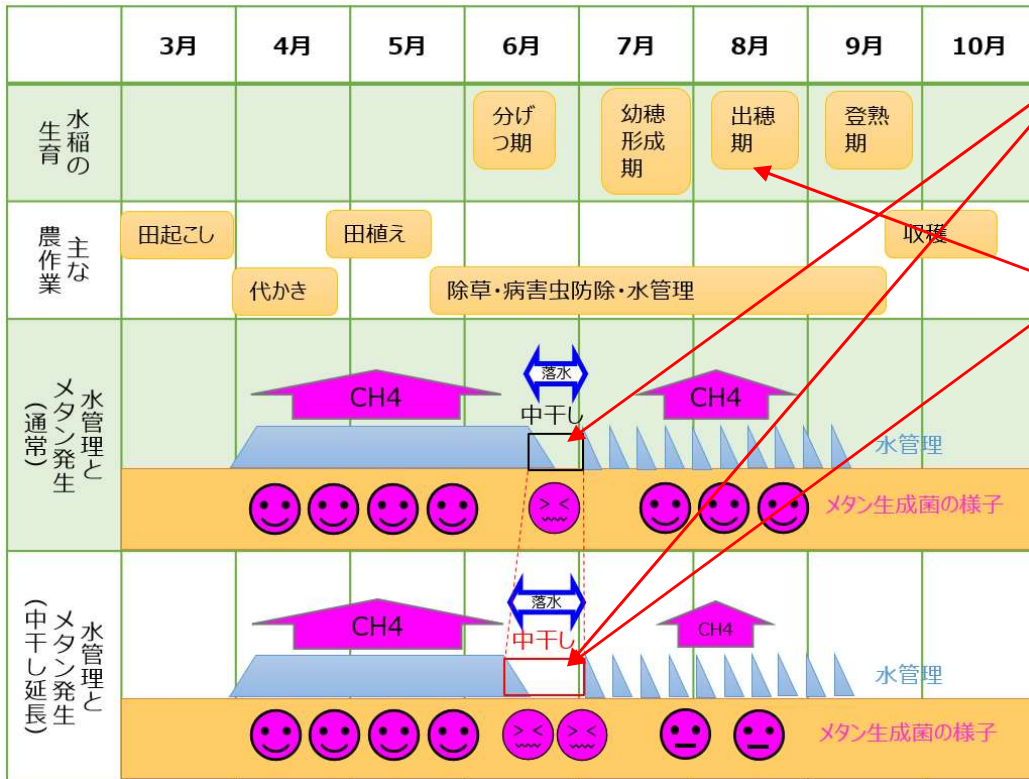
|  | 3月 | 4月 | 5月 | 6月 | 7月 | 8月 | 9月 | 10月 |
|---|---|---|---|---|---|---|---|---|
| 水稲の生育 |  |  |  | 分げつ期 | 幼穂形成期 | 出穂期 | 登熟期 |  |
| 主な農作業 | 田起こし | 代かき | 田植え | 除草・病害虫防除・水管理 |  |  |  | 収穫 |
| 水管理とメタン発生（通常） | CH4 |  |  | 落水 中干し | CH4 |  |  | 水管理 メタン生成菌の様子 |
| 水管理とメタン発生（中干し延長） | CH4 |  |  | 落水 中干し | CH4 |  |  | 水管理 メタン生成菌の様子 |